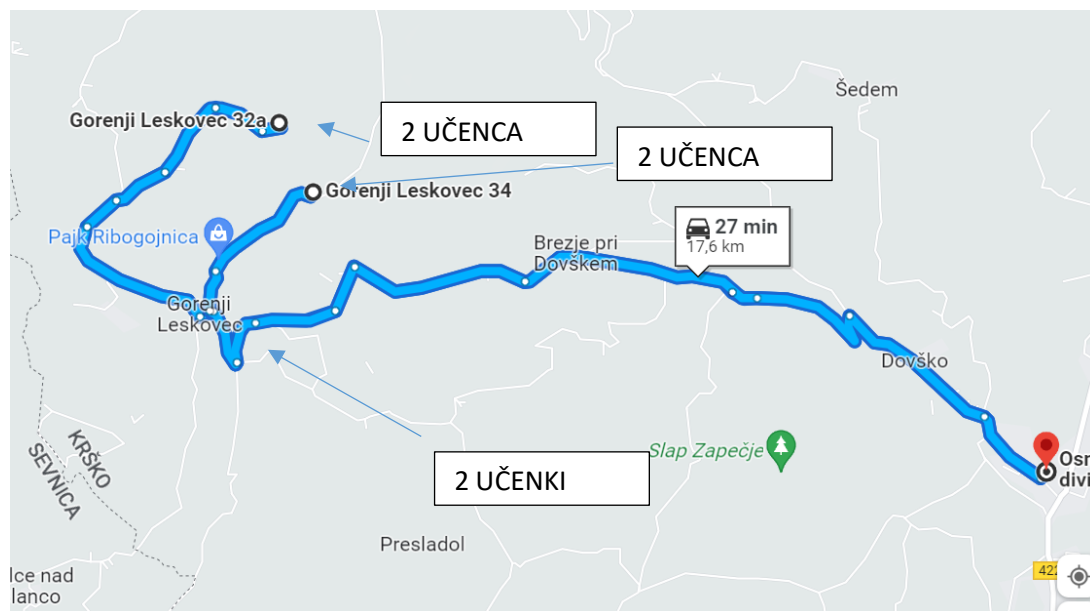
Šedem

Gorenji Leskovec 32a

2 UČENCA

2 UČENCA

Gorenji Leskovec 34

Pajk Ribogojnica

27 min
17,6 km

Brezje pri Dovškem

Gorenji Leskovec

Dovško

2 UČENKI

Slap Zapečje

KRŠKO

SEVNICA

Presladol

Osn
divi

lce nad
lanco

422